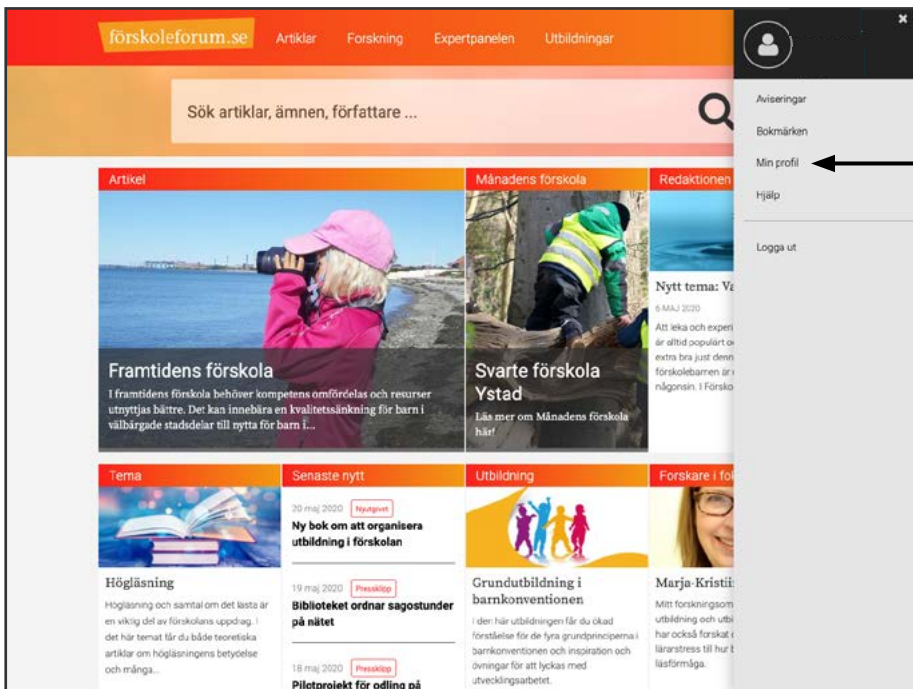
förskoleforum.se Artiklar Forskning Expertpanelen Utbildningar

Sök artiklar, ämnen, författare ...

Aviseringar
Bokmärken
Min profil
Hjälp
Logga ut

Artikel
Framtidens förskola
I framtidens förskola behöver kompetens omfördelas och resurser utnyttjas bättre. Det kan innebära en kvalitetssänkning för barn i välbärgade stadsdelar till nytta för barn i...

Månadens förskola
Svarte förskola Ystad
Läs mer om Månadens förskola här!

Redaktionen
Nytt tema: Va
6 MAJ 2020
Att leka och experi är alltid populärt o extra bra just denn förskolebarnen är någonsin. I Försko

Tema
Högläsning
Högläsning och samtal om det lästa är en viktig del av förskolans uppdrag. I det här temat får du både teoretiska artiklar om högläsningens betydelse och många...

Senaste nytt
20 maj 2020 Nyutgivet
Ny bok om att organisera utbildning i förskolan
19 maj 2020 Pressklipp
Biblioteket ordnar sagostunder på nätet
18 maj 2020 Pressklipp
Pilotprojekt för odling på

Utbildning
Grundutbildning i barnkonventionen
I den här utbildningen får du ökad förståelse för de fyra grundprinciperna i barnkonventionen och inspiration och övningar för att lyckas med utvecklingsarbetet.

Forskare i fo
Marja-Kristii
Mitt forskningsom utbildning och utbi har också forskat c lärarstress till hur b läsförmåga.